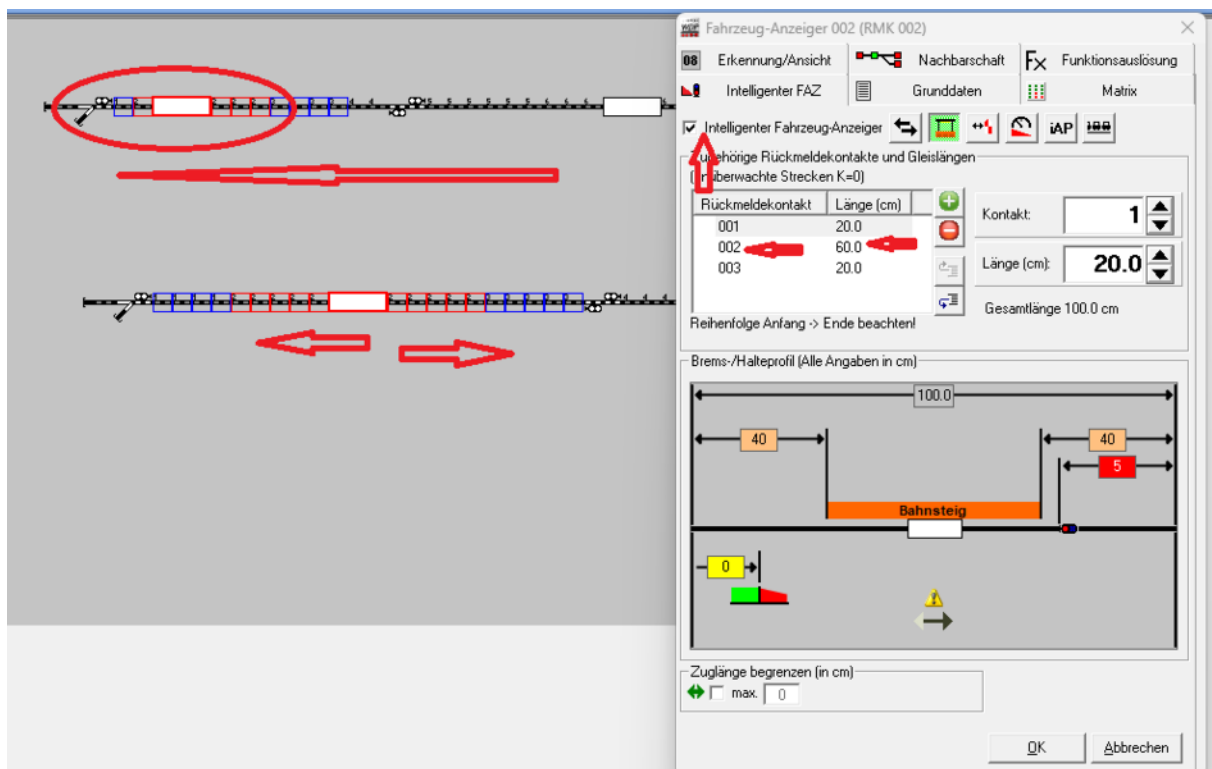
Fahrzeug-Anzeiger 002 (RMK 002)

08 Erkennung/Ansicht
Nachbarschaft
Funktionsauslösung
Intelligenter FAZ
Grunddaten
Matrix

Intelligenter Fahrzeug-Anzeiger
iAP

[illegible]ehörige Rückmeldekontakte und Gleislängen
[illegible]überwachte Strecken K=0)

| Rückmeldekontakt | Länge (cm) |
|---|---|
| 001 | 20.0 |
| 002 | 60.0 |
| 003 | 20.0 |

Kontakt: 1
Länge (cm): 20.0
Gesamtlänge 100.0 cm
Reihenfolge Anfang -> Ende beachten!

Brems-/Halteprofil (Alle Angaben in cm)
100.0
40
40
5
Bahnsteig
0

Zuglänge begrenzen (in cm)
max. 0

OK
Abbrechen